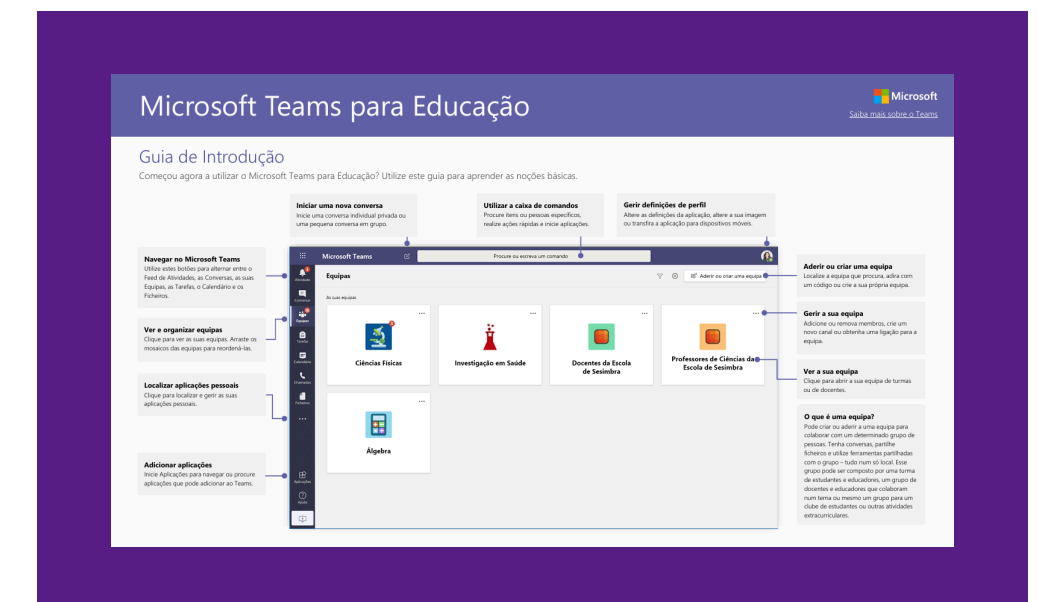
Microsoft Teams para Educação

Microsoft
Saiba mais sobre o Teams

Guia de Introdução
Começou agora a utilizar o Microsoft Teams para Educação? Utilize este guia para aprender as noções básicas.

Iniciar uma nova conversa
Inicie uma conversa individual privada ou uma pequena conversa em grupo.

Utilizar a caixa de comandos
Procure itens ou pessoas específicos, realize ações rápidas e inicie aplicações.

Gerir definições de perfil
Altere as definições da aplicação, altere a sua imagem ou transfira a aplicação para dispositivos móveis.

Navegar no Microsoft Teams
Utilize estes botões para alternar entre o Feed de Atividades, as Conversas, as suas Equipas, as Tarefas, o Calendário e os Ficheiros.

Ver e organizar equipas
Clique para ver as suas equipas. Arraste os mosaicos das equipas para reordená-las.

Localizar aplicações pessoais
Clique para localizar e gerir as suas aplicações pessoais.

Adicionar aplicações
Inicie Aplicações para navegar ou procure aplicações que pode adicionar ao Teams.

Microsoft Teams
Procure ou escreva um comando
Atividade
Conversar
Equipas
Tarefas
Calendário
Chamadas
Ficheiros
...
Aplicações
Ajuda
Equipas
Aderir ou criar uma equipa
As suas equipas
Ciências Físicas
Investigação em Saúde
Docentes da Escola de Sesimbra
Professores de Ciências da Escola de Sesimbra
Álgebra

Aderir ou criar uma equipa
Localize a equipa que procura, adira com um código ou crie a sua própria equipa.

Gerir a sua equipa
Adicione ou remova membros, crie um novo canal ou obtenha uma ligação para a equipa.

Ver a sua equipa
Clique para abrir a sua equipa de turmas ou de docentes.

O que é uma equipa?
Pode criar ou aderir a uma equipa para colaborar com um determinado grupo de pessoas. Tenha conversas, partilhe ficheiros e utilize ferramentas partilhadas com o grupo – tudo num só local. Esse grupo pode ser composto por uma turma de estudantes e educadores, um grupo de docentes e educadores que colaboram num tema ou mesmo um grupo para um clube de estudantes ou outras atividades extracurriculares.